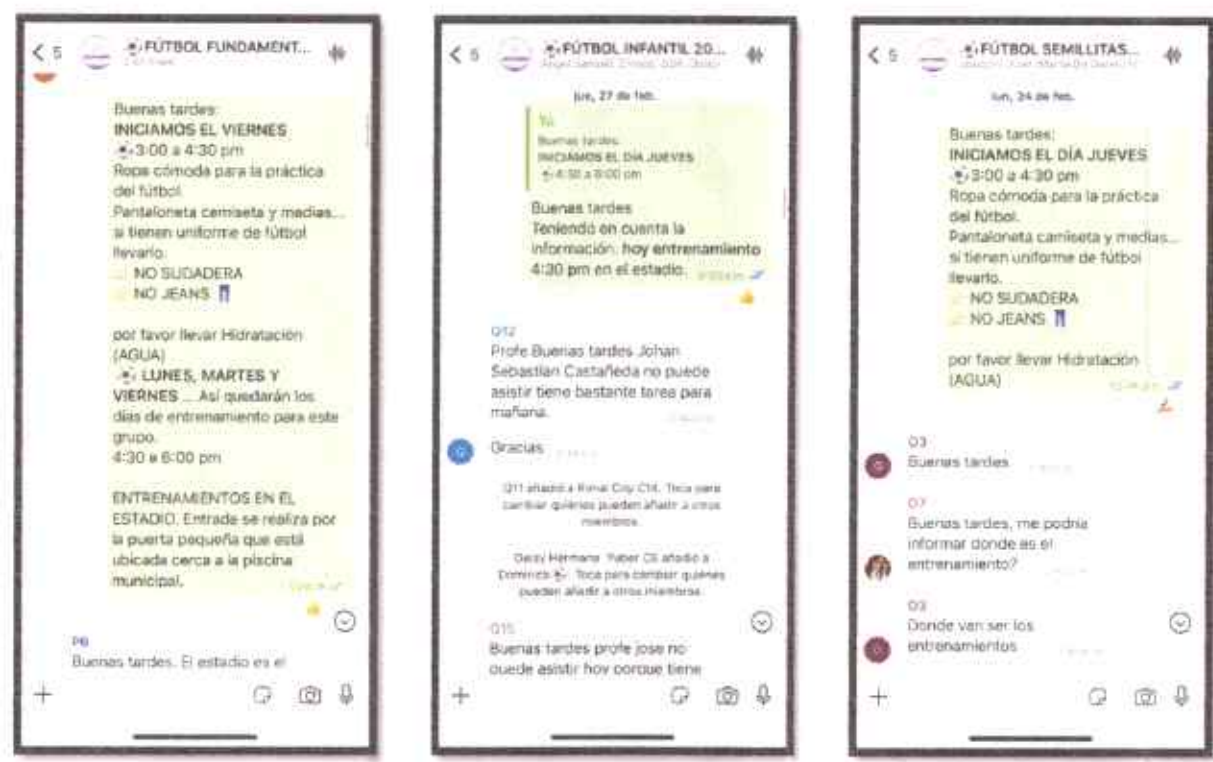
< 5 FÚTBOL FUNDAMENT...

Buenas tardes:
INICIAMOS EL VIERNES
3:00 a 4:30 pm
Ropa cómoda para la práctica del fútbol.
Pantaloneta camiseta y medias... si tienen uniforme de fútbol llevarlo.
NO SUDADERA
NO JEANS

por favor llevar Hidratación (AGUA)
LUNES, MARTES Y VIERNES ... Así quedarán los días de entrenamiento para este grupo.
4:30 a 6:00 pm

ENTRENAMIENTOS EN EL ESTADIO. Entrada se realiza por la puerta pequeña que está ubicada cerca a la piscina municipal.

P6
Buenas tardes. El estadio es el

< 5 FÚTBOL INFANTIL 20...

jue, 27 de feb.

Tú
Buenas tardes
INICIAMOS EL DÍA JUEVES
4:30 a 6:00 pm

Buenas tardes
Teniendo en cuenta la información: hoy entrenamiento 4:30 pm en el estadio.

Q12
Profe Buenas tardes Johan Sebastian Castañeda no puede asistir tiene bastante tarea para mañana.

Gracias

Q11 añadió a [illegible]. Toca para cambiar quiénes pueden añadir a otros miembros.

Daisy Hermana Yaber CS añadió a Dominick. Toca para cambiar quiénes pueden añadir a otros miembros.

Q15
Buenas tardes profe jose no puede asistir hoy porque tiene

< 5 FÚTBOL SEMILLITAS...

lun, 24 de feb.

Buenas tardes:
INICIAMOS EL DÍA JUEVES
3:00 a 4:30 pm
Ropa cómoda para la práctica del fútbol.
Pantaloneta camiseta y medias... si tienen uniforme de fútbol llevarlo.
NO SUDADERA
NO JEANS

por favor llevar Hidratación (AGUA)

O3
Buenas tardes

O7
Buenas tardes, me podría informar donde es el entrenamiento?

O3
Donde van ser los entrenamientos